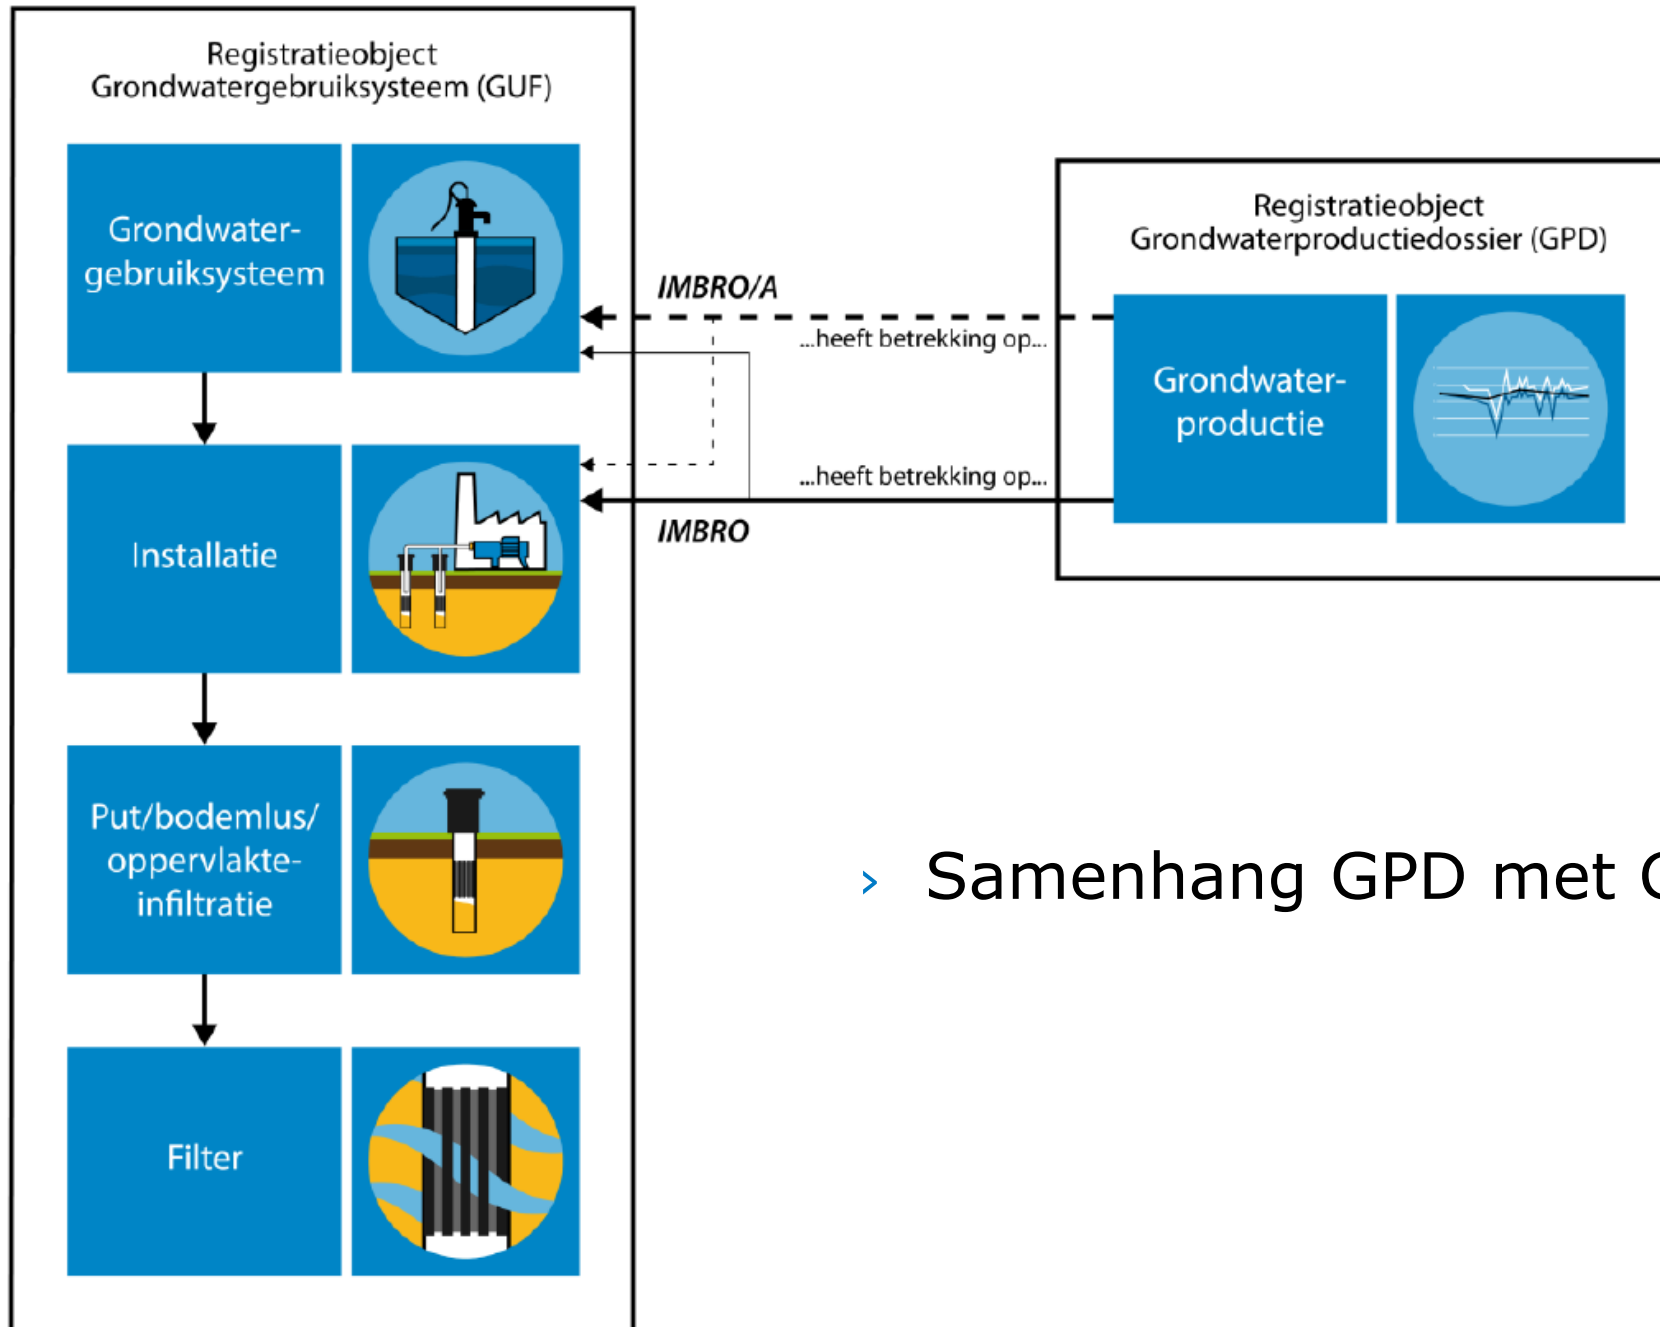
Registratieobject
Grondwatergebruiksysteem (GUF)

Grondwatergebruiksysteem

Installatie

Put/bodemlus/
oppervlakteinfiltratie

Filter

IMBRO/A

...heeft betrekking op...

...heeft betrekking op...

IMBRO

Registratieobject
Grondwaterproductiedossier (GPD)

Grondwaterproductie

› Samenhang GPD met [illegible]